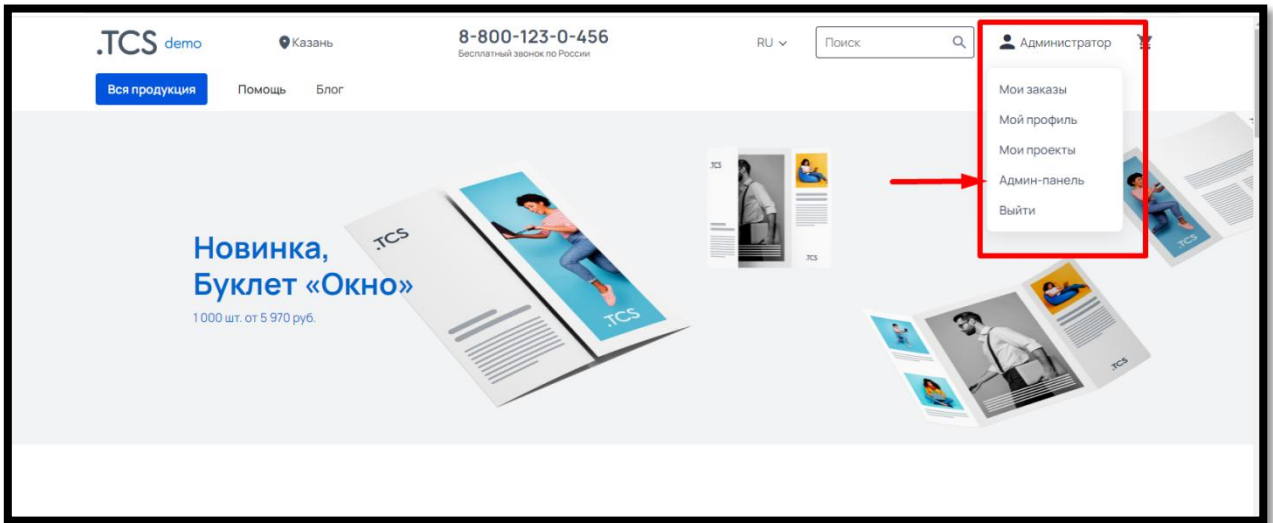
.TCS demo

Казань

8-800-123-0-456
Бесплатный звонок по России

RU

Поиск

Администратор

Вся продукция

Помощь

Блог

Мои заказы
Мой профиль
Мои проекты
Админ-панель
Выйти

Новинка,
Буклет «Окно»
1 000 шт. от 5 970 руб.

.TCS

.TCS

.TCS

.TCS

.TCS

.TCS